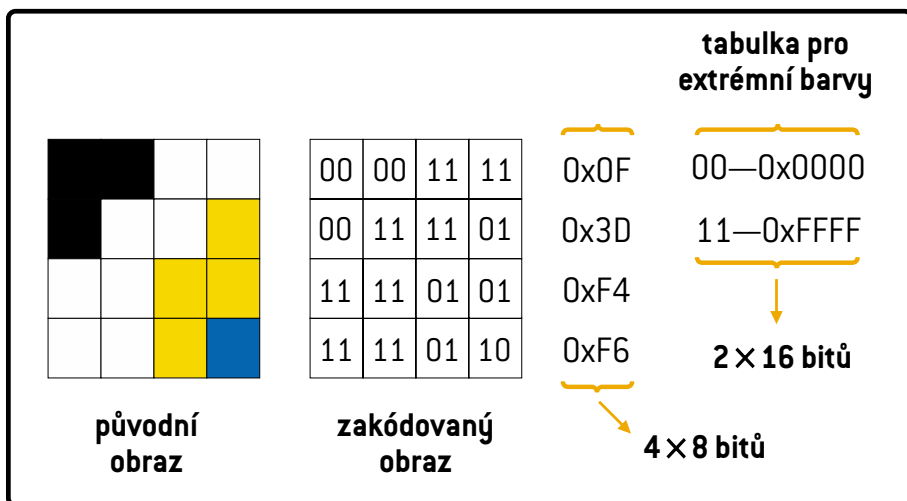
tabulka pro extrémní barvy

| 00 | 00 | 11 | 11 |
|---|---|---|---|
| 00 | 11 | 11 | 01 |
| 11 | 11 | 01 | 01 |
| 11 | 11 | 01 | 10 |

0x0F
0x3D
0xF4
0xF6

00—0x0000
11—0xFFFF

$2 \times 16$ bitů

$4 \times 8$ bitů

původní obraz

zakódovaný obraz